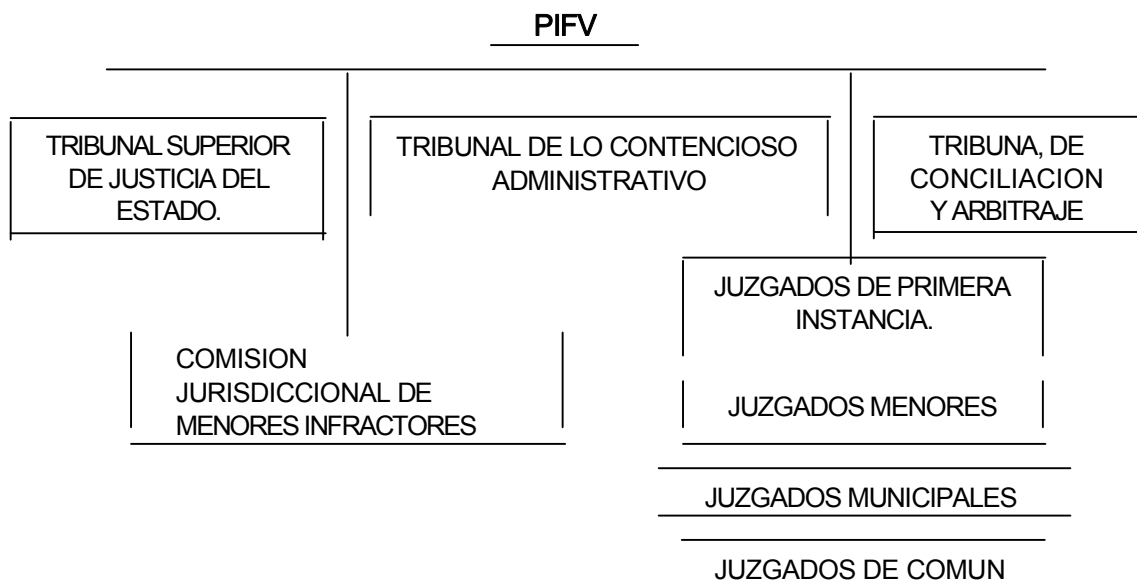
PIFV

TRIBUNAL SUPERIOR DE JUSTICIA DEL ESTADO.

TRIBUNAL DE LO CONTENCIOSO ADMINISTRATIVO

TRIBUNA, DE CONCILIACION Y ARBITRAJE

JUZGADOS DE PRIMERA INSTANCIA.

COMISION JURISDICCIONAL DE MENORES INFRACTORES

JUZGADOS MENORES

JUZGADOS MUNICIPALES

JUZGADOS DE COMUN